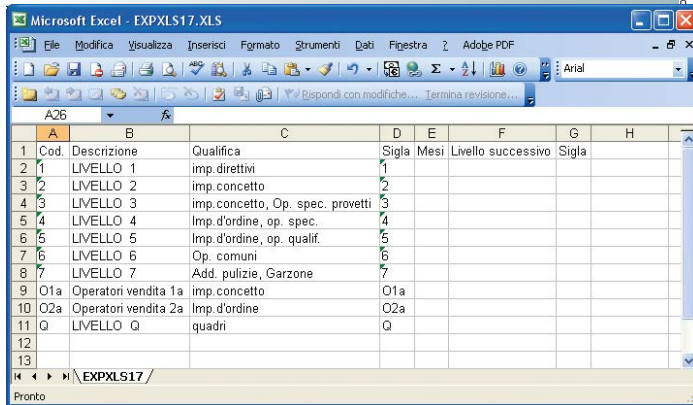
Microsoft Excel - EXPXLS17.XLS

File Modifica Visualizza Inserisci Formato Strumenti Dati Finestra ? Adobe PDF

Arial

Rispondi con modifiche... Termina revisione...

A26

|  | A | B | C | D | E | F | G | H |
|---|---|---|---|---|---|---|---|---|
| 1 | Cod. | Descrizione | Qualifica | Sigla | Mesi | Livello successivo | Sigla |  |
| 2 | 1 | LIVELLO 1 | imp.direttivi | 1 |  |  |  |  |
| 3 | 2 | LIVELLO 2 | imp.concetto | 2 |  |  |  |  |
| 4 | 3 | LIVELLO 3 | imp.concetto, Op. spec. provetti | 3 |  |  |  |  |
| 5 | 4 | LIVELLO 4 | Imp.d'ordine, op. spec. | 4 |  |  |  |  |
| 6 | 5 | LIVELLO 5 | Imp.d'ordine, op. qualif. | 5 |  |  |  |  |
| 7 | 6 | LIVELLO 6 | Op. comuni | 6 |  |  |  |  |
| 8 | 7 | LIVELLO 7 | Add. pulizie, Garzone | 7 |  |  |  |  |
| 9 | O1a | Operatori vendita 1a | imp.concetto | O1a |  |  |  |  |
| 10 | O2a | Operatori vendita 2a | Imp.d'ordine | O2a |  |  |  |  |
| 11 | Q | LIVELLO Q | quadri | Q |  |  |  |  |
| 12 |  |  |  |  |  |  |  |  |
| 13 |  |  |  |  |  |  |  |  |

EXPXLS17

Pronto